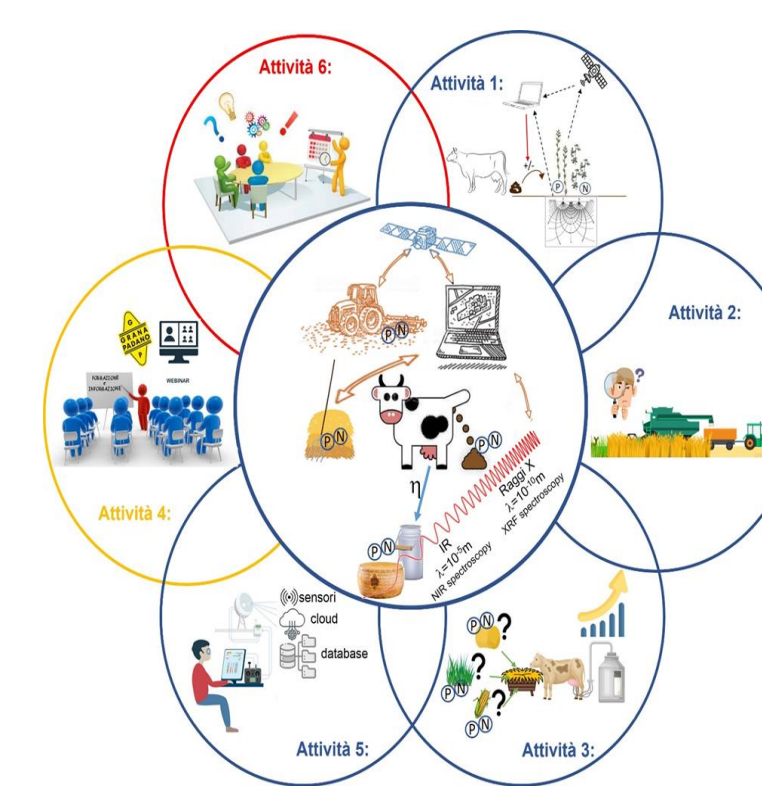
Attività 6:

Attività 1:

P N

Attività 2:

GRANA PADANO

FORMAZIONE e INFORMAZIONE

WEBINAR

P N

P N

P N

η

Raggi X
$\lambda=10^{-10}$m
XRF spectroscopy

IR
$\lambda=10^{-5}$m
NIR spectroscopy

P N

Attività 4:

sensori
cloud
database

P N

P N

P N

Attività 5:

Attività 3: